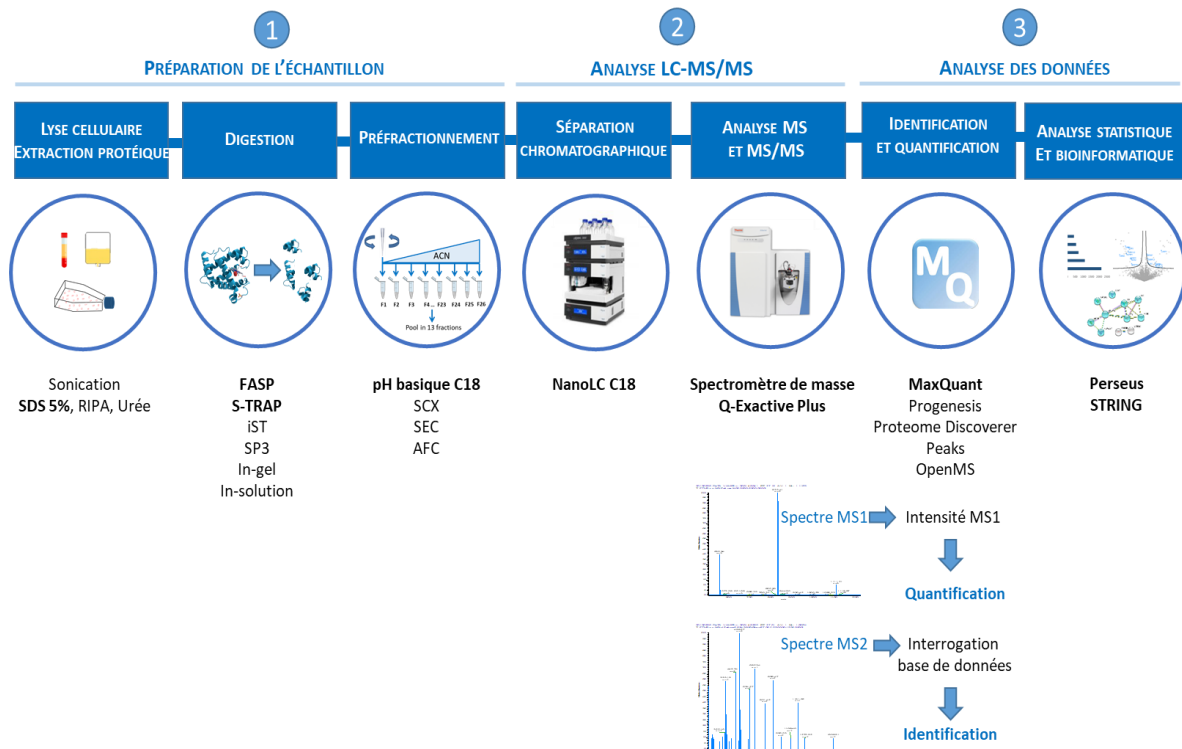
1

Préparation de l'échantillon

2

Analyse LC-MS/MS

3

Analyse des données

Lyse cellulaire Extraction protéique

Digestion

Préfractionnement

Séparation chromatographique

Analyse MS et MS/MS

Identification et quantification

Analyse statistique Et bioinformatique

ACN

F1 F2 F3 F4... F23 F24 F25 F26

Pool in 13 fractions

MQ

Sonication
**SDS 5%**, RIPA, Urée

**FASP**
**S-TRAP**
iST
SP3
In-gel
In-solution

**pH basique C18**
SCX
SEC
AFC

**NanoLC C18**

**Spectromètre de masse**
**Q-Exactive Plus**

**MaxQuant**
Progenesis
Proteome Discoverer
Peaks
OpenMS

**Perseus**
**STRING**

Spectre MS1

Intensité MS1

**Quantification**

Spectre MS2

Interrogation base de données

**Identification**